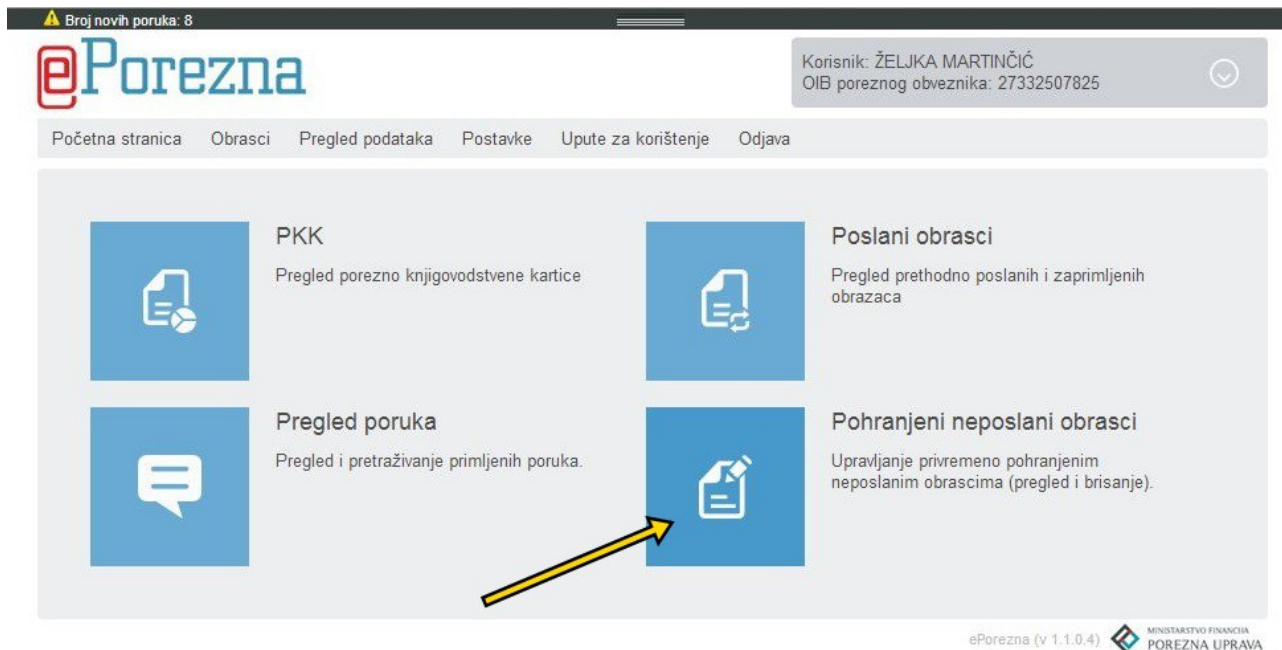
Broj novih poruka: 8

ePorezna

Korisnik: ŽELJKA MARTINČIĆ
OIB poreznog obveznika: 27332507825

Početna stranica Obrasci Pregled podataka Postavke Upute za korištenje Odjava

PKK
Pregled porezno knjigovodstvene kartice

Poslani obrasci
Pregled prethodno poslanih i zaprimljenih obrazaca

Pregled poruka
Pregled i pretraživanje primljenih poruka.

Pohranjeni neposlani obrasci
Upravljanje privremeno pohranjenim neposlanim obrascima (pregled i brisanje).

ePorezna (v 1.1.0.4)

MINISTARSTVO FINANCIJA
POREZNA UPRAVA